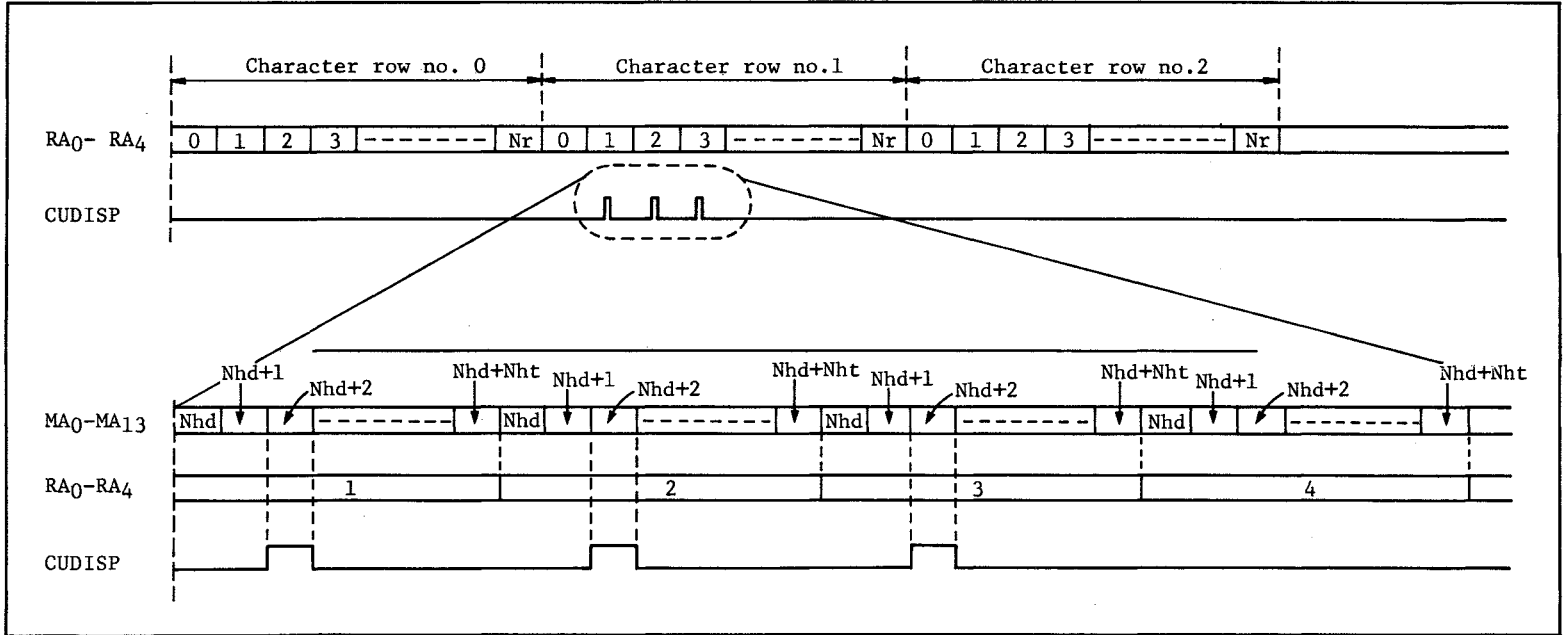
Character row no. 0
Character row no.1
Character row no.2

$RA_0$- $RA_4$ 0 1 2 3 Nr 0 1 2 3 Nr 0 1 2 3 Nr

CUDISP

Nhd+1
Nhd+2
Nhd+Nht
Nhd+1
Nhd+2
Nhd+Nht
Nhd+1
Nhd+2
Nhd+Nht
Nhd+1
Nhd+2
Nhd+Nht

$MA_0$-$MA_{13}$ Nhd Nhd Nhd Nhd

$RA_0$-$RA_4$ 1 2 3 4

CUDISP